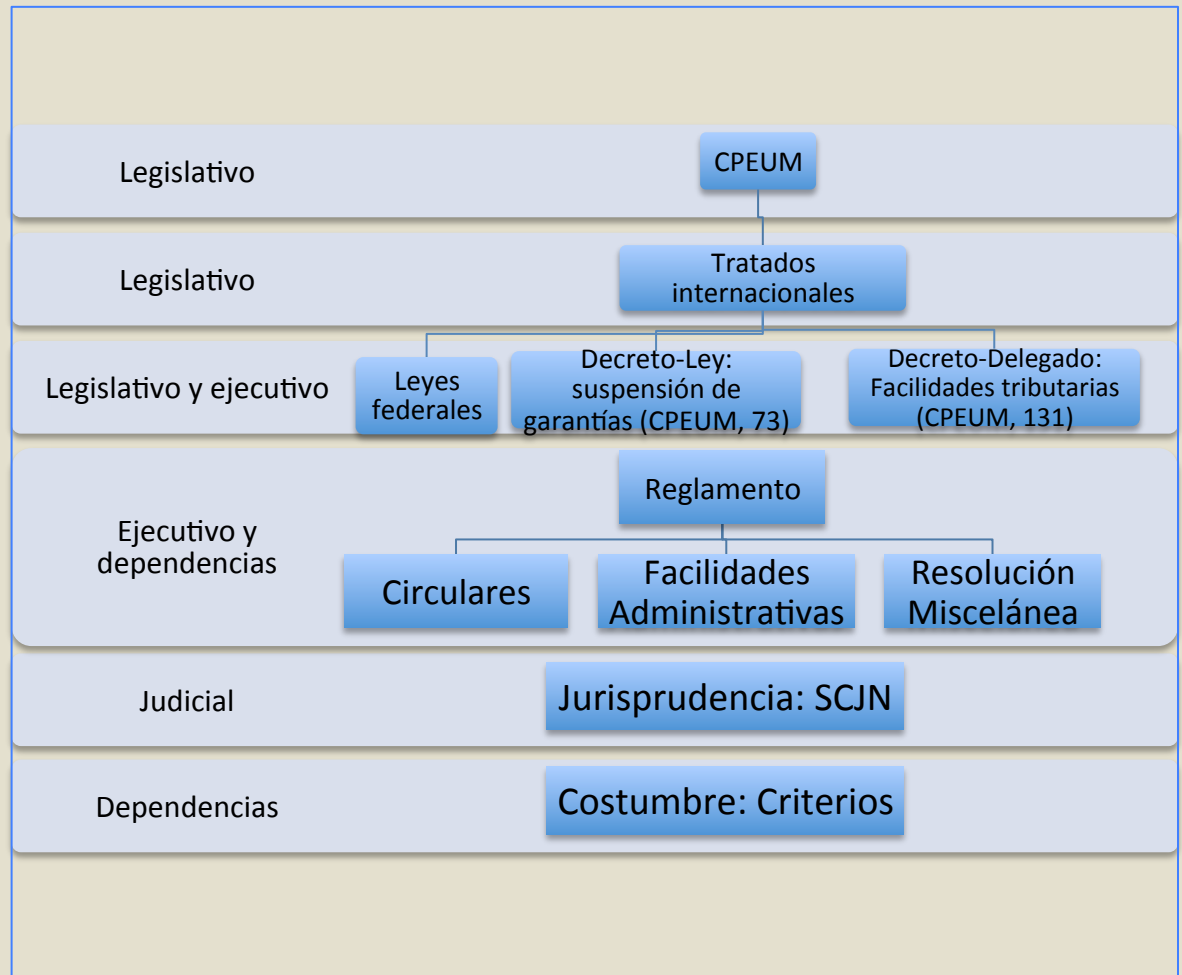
Legislativo

CPEUM

Legislativo

Tratados internacionales

Legislativo y ejecutivo

Leyes federales

Decreto-Ley: suspensión de garantías (CPEUM, 73)

Decreto-Delegado: Facilidades tributarias (CPEUM, 131)

Ejecutivo y dependencias

Reglamento

Circulares

Facilidades Administrativas

Resolución Miscelánea

Judicial

Jurisprudencia: SCJN

Dependencias

Costumbre: Criterios